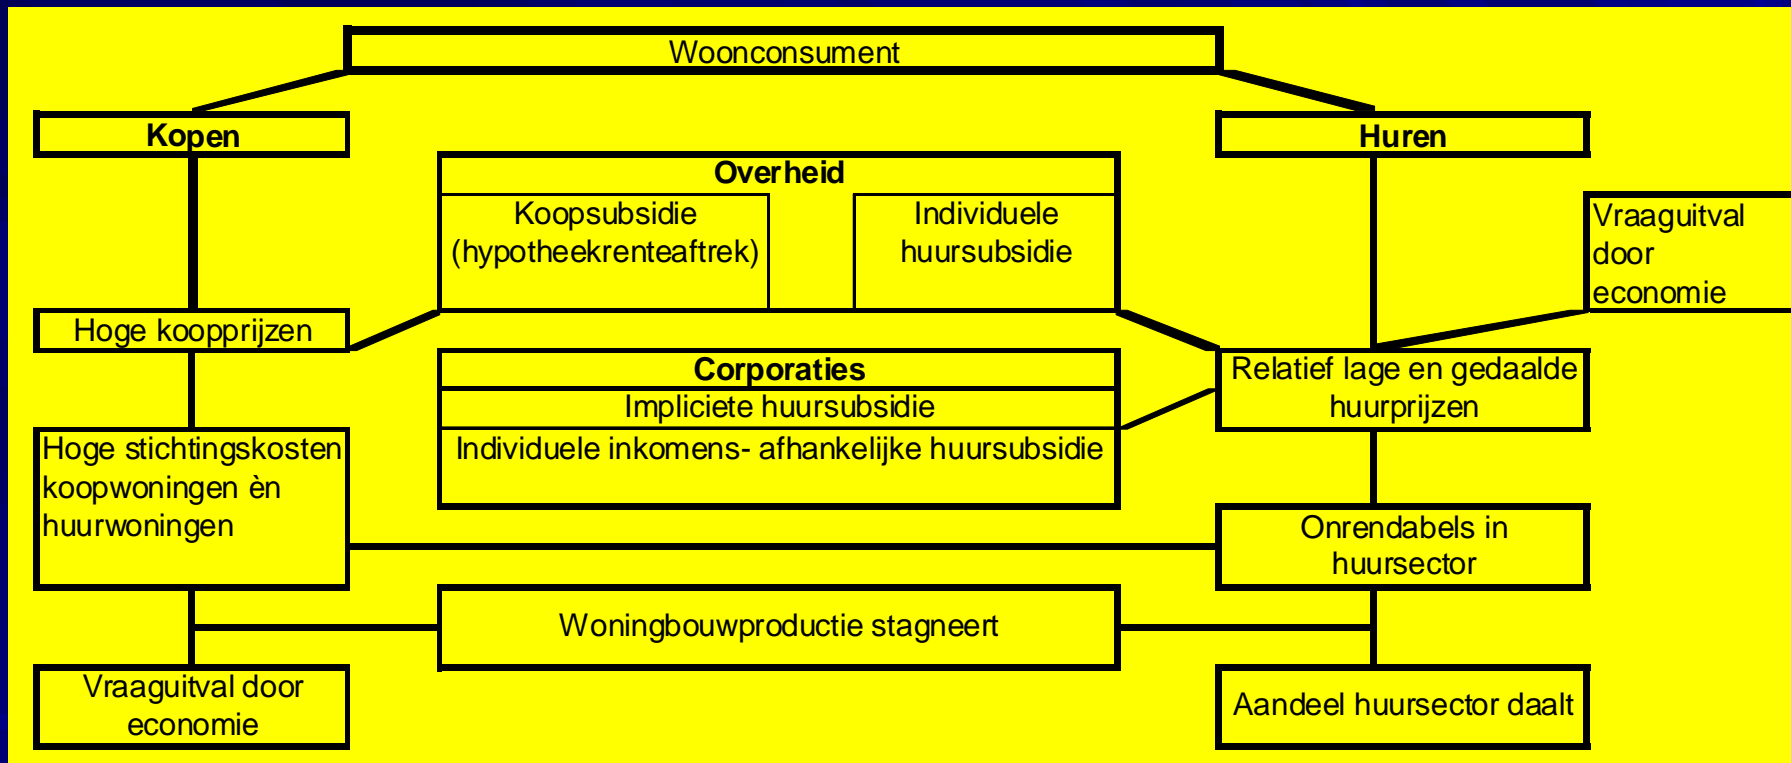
Woonconsument

Kopen

Huren

Overheid

Koopsubsidie (hypotheekrenteaftrek)

Individuele huursubsidie

Vraaguitval door economie

Hoge koopprijzen

Corporaties

Impliciete huursubsidie

Individuele inkomens- afhankelijke huursubsidie

Relatief lage en gedaalde huurprijzen

Hoge stichtingskosten koopwoningen èn huurwoningen

Onrendabels in huursector

Woningbouwproductie stagneert

Vraaguitval door economie

Aandeel huursector daalt